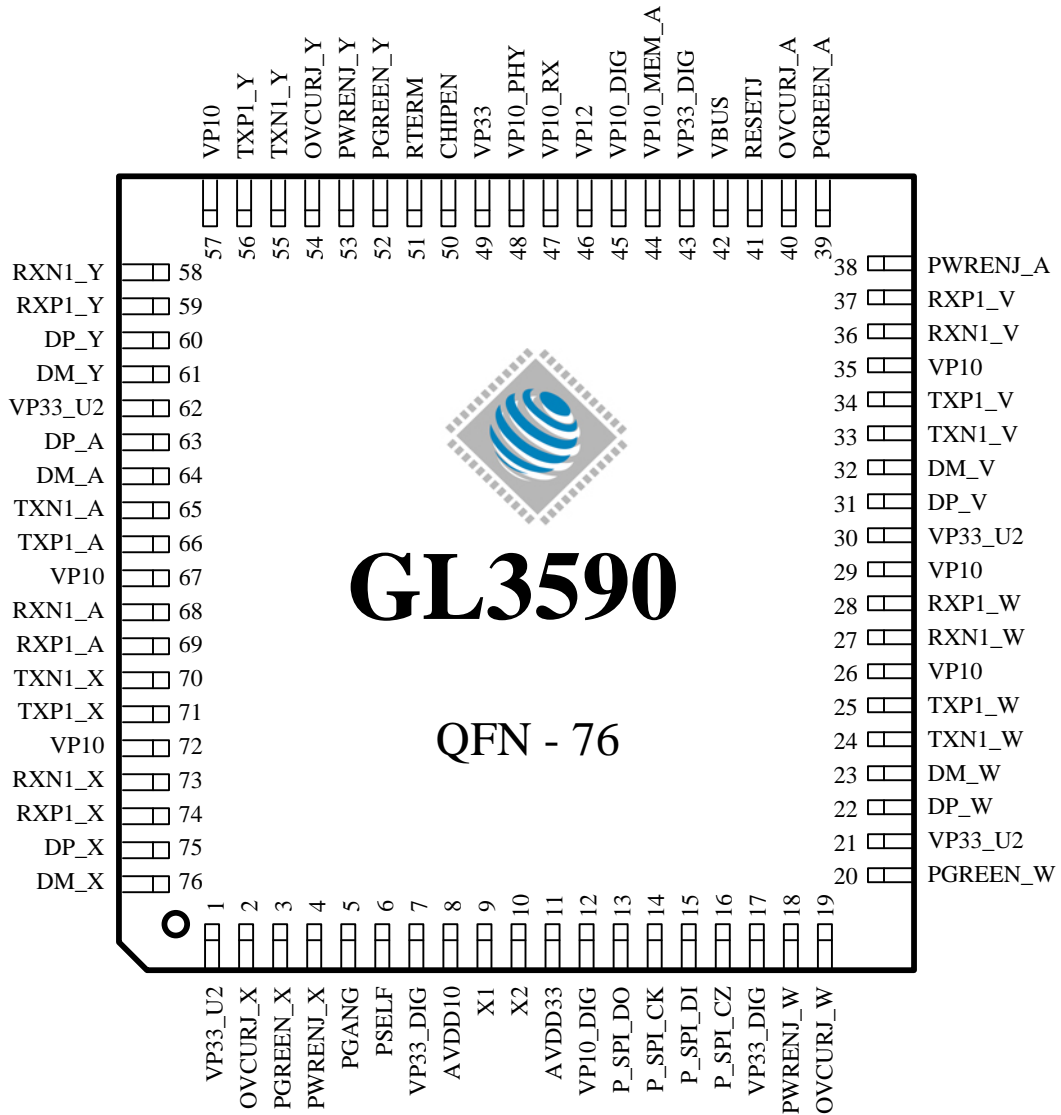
VP10
TXP1_Y
TXN1_Y
OVCURJ_Y
PWRENJ_Y
PGREEN_Y
RTERM
CHIPEN
VP33
VP10_PHY
VP10_RX
VP12
VP10_DIG
VP10_MEM_A
VP33_DIG
VBUS
RESETJ
OVCURJ_A
PGREEN_A

57 56 55 54 53 52 51 50 49 48 47 46 45 44 43 42 41 40 39

RXN1_Y 58
RXP1_Y 59
DP_Y 60
DM_Y 61
VP33_U2 62
DP_A 63
DM_A 64
TXN1_A 65
TXP1_A 66
VP10 67
RXN1_A 68
RXP1_A 69
TXN1_X 70
TXP1_X 71
VP10 72
RXN1_X 73
RXP1_X 74
DP_X 75
DM_X 76

38 PWRENJ_A
37 RXP1_V
36 RXN1_V
35 VP10
34 TXP1_V
33 TXN1_V
32 DM_V
31 DP_V
30 VP33_U2
29 VP10
28 RXP1_W
27 RXN1_W
26 VP10
25 TXP1_W
24 TXN1_W
23 DM_W
22 DP_W
21 VP33_U2
20 PGREEN_W

GL3590

QFN - 76

1 2 3 4 5 6 7 8 9 10 11 12 13 14 15 16 17 18 19

VP33_U2
OVCURJ_X
PGREEN_X
PWRENJ_X
PGANG
PSELF
VP33_DIG
AVDD10
X1
X2
AVDD33
VP10_DIG
P_SPI_DO
P_SPI_CK
P_SPI_DI
P_SPI_CZ
VP33_DIG
PWRENJ_W
OVCURJ_W